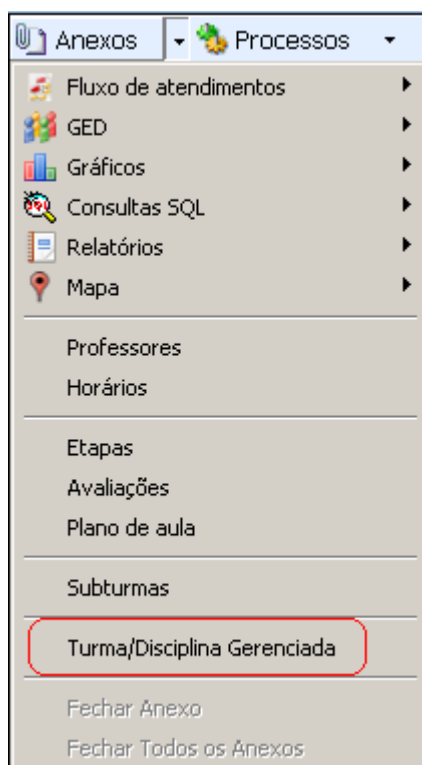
Anexos
Processos

Fluxo de atendimentos
GED
Gráficos
Consultas SQL
Relatórios
Mapa

Professores
Horários

Etapas
Avaliações
Plano de aula

Subturmas

Turma/Disciplina Gerenciada

Fechar Anexo
Fechar Todos os Anexos